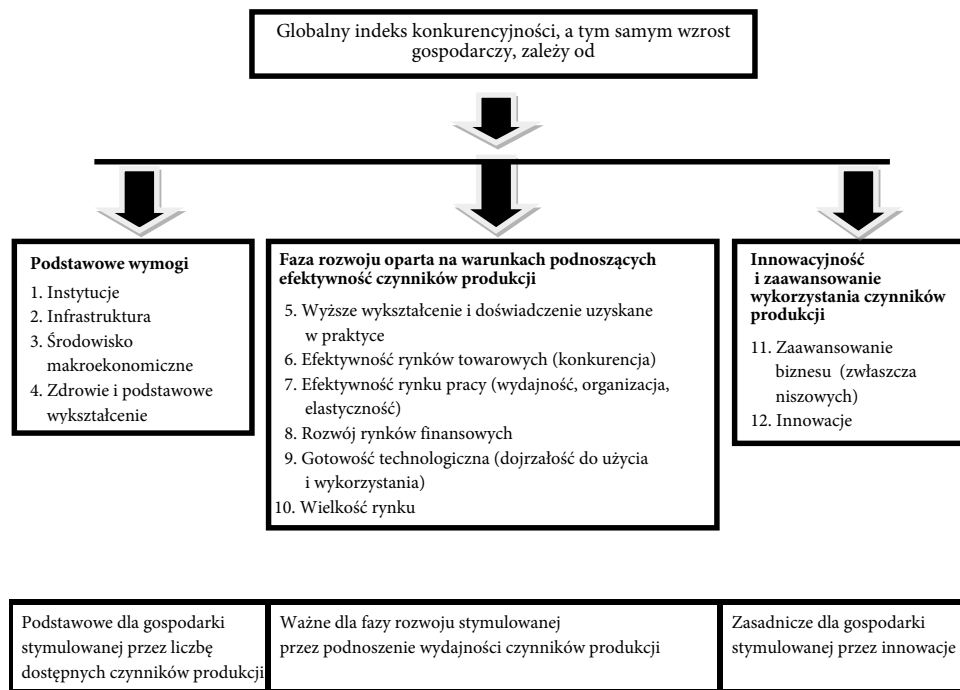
Globalny indeks konkurencyjności, a tym samym wzrost gospodarczy, zależy od

**Podstawowe wymogi**
1. Instytucje
2. Infrastruktura
3. Środowisko makroekonomiczne
4. Zdrowie i podstawowe wykształcenie

**Faza rozwoju oparta na warunkach podnoszących efektywność czynników produkcji**
5. Wyższe wykształcenie i doświadczenie uzyskane w praktyce
6. Efektywność rynków towarowych (konkurencja)
7. Efektywność rynku pracy (wydajność, organizacja, elastyczność)
8. Rozwój rynków finansowych
9. Gotowość technologiczna (dojrzałość do użycia i wykorzystania)
10. Wielkość rynku

**Innowacyjność i zaawansowanie wykorzystania czynników produkcji**
11. Zaawansowanie biznesu (zwłaszcza niszowych)
12. Innowacje

| Podstawowe dla gospodarki stymulowanej przez liczbę dostępnych czynników produkcji | Ważne dla fazy rozwoju stymulowanej przez podnoszenie wydajności czynników produkcji | Zasadnicze dla gospodarki stymulowanej przez innowacje |
|---|---|---|